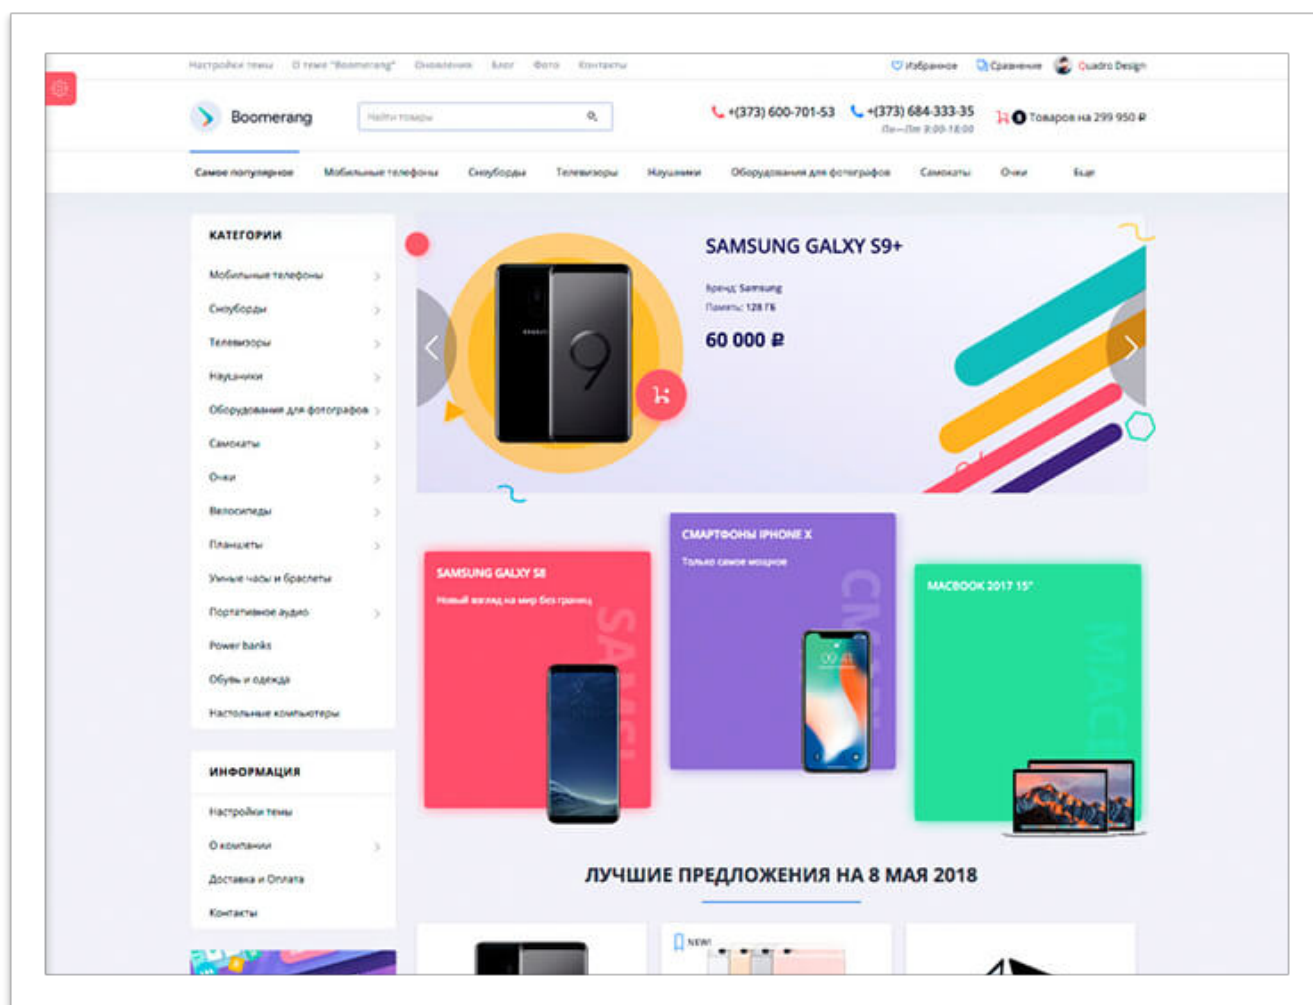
Настройки темы О теме "Boomerang" Обновления Блог Фото Контакты

Избранное Сравнение Quadro Design

Boomerang

Найти товары

+(373) 600-701-53 +(373) 684-333-35 Пн—Пт 9:00-18:00

0 Товаров на 299 950 ₽

Самое популярное Мобильные телефоны Сноуборды Телевизоры Наушники Оборудования для фотографов Самокаты Очки Еще

КАТЕГОРИИ

Мобильные телефоны
Сноуборды
Телевизоры
Наушники
Оборудования для фотографов
Самокаты
Очки
Велосипеды
Планшеты
Умные часы и браслеты
Портативное аудио
Power banks
Обувь и одежда
Настольные компьютеры

ИНФОРМАЦИЯ

Настройки темы
О компании
Доставка и Оплата
Контакты

SAMSUNG GALXY S9+

Бренд: Samsung
Память: 128 Гб

60 000 ₽

SAMSUNG GALXY S8
Новый взгляд на мир без границ

СМАРТФОНЫ IPHONE X
Только самое мощное

MACBOOK 2017 15"

ЛУЧШИЕ ПРЕДЛОЖЕНИЯ НА 8 МАЯ 2018

NEW!